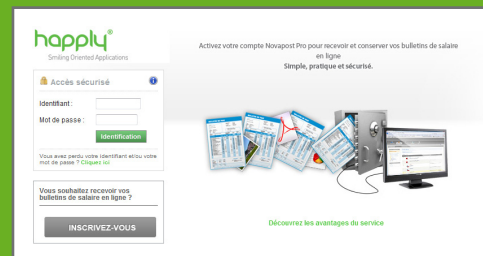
happly®
Smiling Oriented Applications

Accès sécurisé

Identifiant :
Mot de passe :
Identification

Vous avez perdu votre Identifiant et/ou votre mot de passe ? Cliquez ici

Vous souhaitez recevoir vos bulletins de salaire en ligne ?

INSCRIVEZ-VOUS

Activez votre compte Novapost Pro pour recevoir et conserver vos bulletins de salaire en ligne
Simple, pratique et sécurisé.

Découvrez les avantages du service